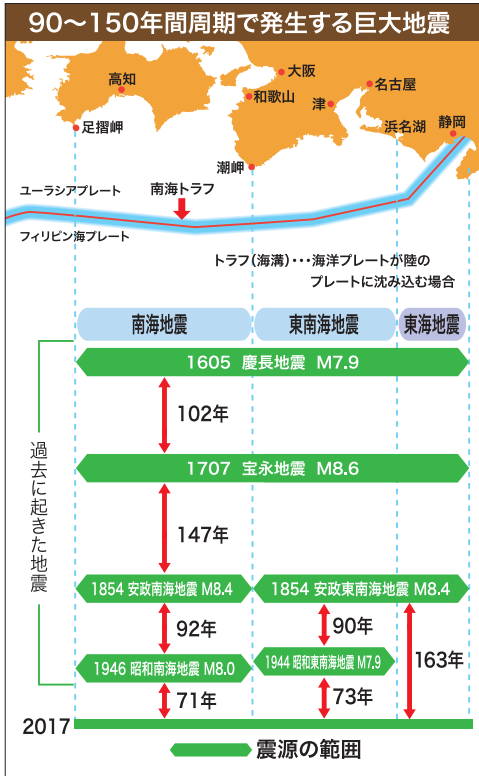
90～150年間周期で発生する巨大地震

高知
大阪
和歌山
名古屋
津
浜名湖
静岡
足摺岬
潮岬
ユーラシアプレート
南海トラフ
フィリピン海プレート
トラフ(海溝)・・・海洋プレートが陸のプレートに沈み込む場合

南海地震
東南海地震
東海地震

過去に起きた地震

1605 慶長地震 M7.9
102年
1707 宝永地震 M8.6
147年
1854 安政南海地震 M8.4
1854 安政東南海地震 M8.4
92年
90年
163年
1946 昭和南海地震 M8.0
1944 昭和東南海地震 M7.9
71年
73年
2017

震源の範囲